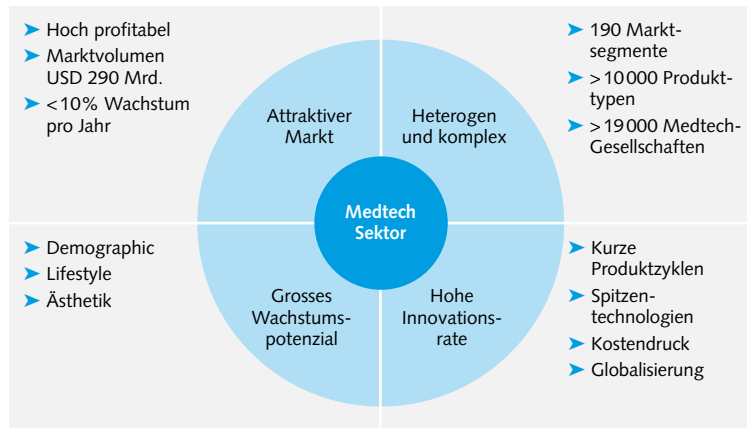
➤ Hoch profitabel
➤ Marktvolumen USD 290 Mrd.
➤ <10% Wachstum pro Jahr

➤ 190 Marktsegmente
➤ >10 000 Produkttypen
➤ >19 000 Medtech-Gesellschaften

Attraktiver Markt

Heterogen und komplex

Medtech Sektor

Grosses Wachstumspotenzial

Hohe Innovationsrate

➤ Demographic
➤ Lifestyle
➤ Ästhetik

➤ Kurze Produktzyklen
➤ Spitzentechnologien
➤ Kostendruck
➤ Globalisierung